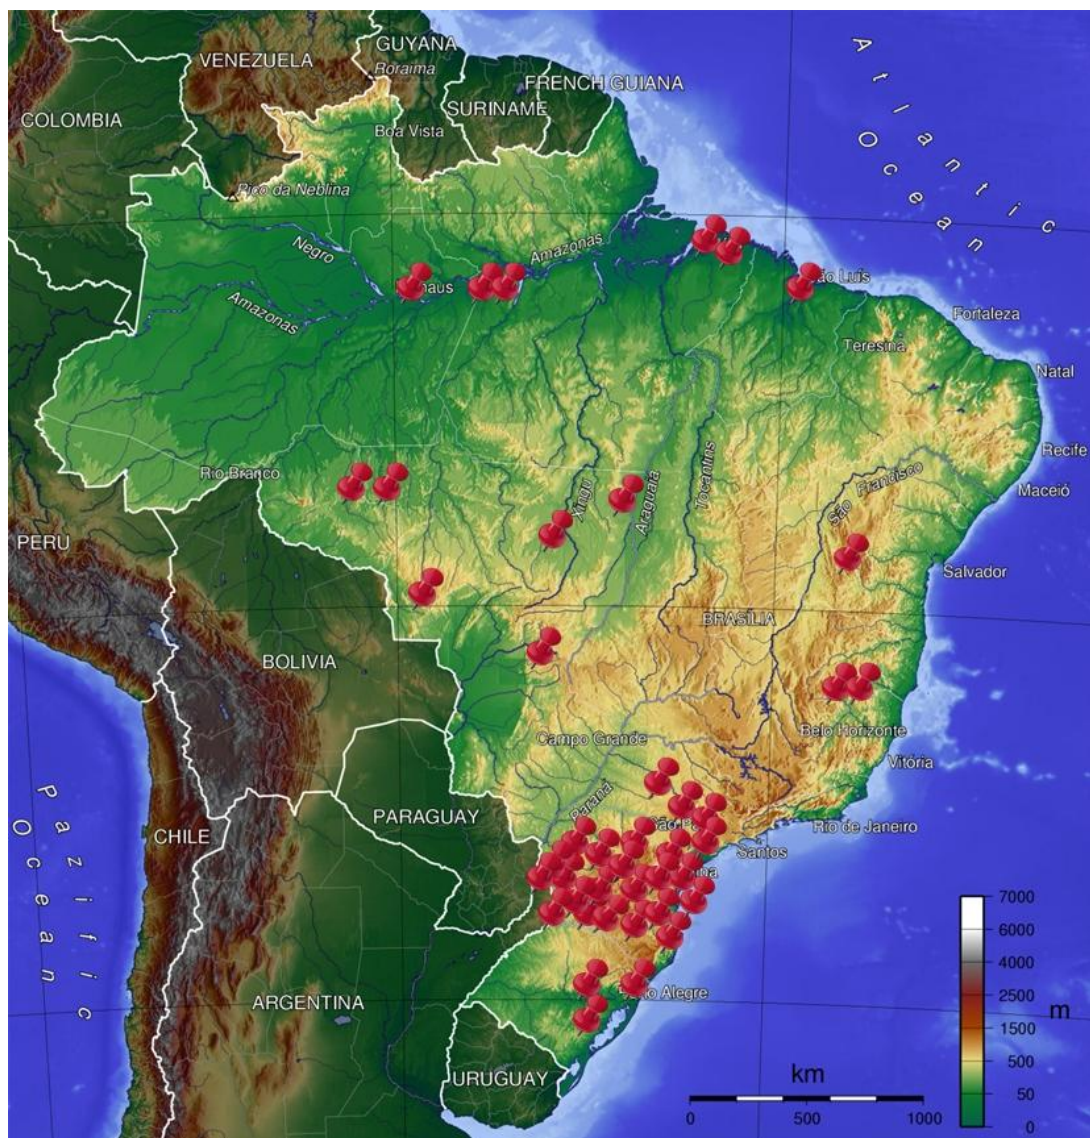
VENEZUELA
GUYANA
Roraima
FRENCH GUIANA
SURINAME
COLOMBIA
Boa Vista
Pico da Neblina
Atlantic Ocean
Negro
Amazonas
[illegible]naus
Amazonas
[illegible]ão Luís
Fortaleza
Teresina
Natal
Recife
Maceió
Rio Branco
Xingu
Araguaia
Tocantins
São Francisco
PERU
Salvador
BRASILIA
BOLIVIA
Belo Horizonte
Vitória
Campo Grande
Paraná
PARAGUAY
São P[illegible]
Rio de Janeiro
CHILE
Santos
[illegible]ba
Pazific Ocean
ARGENTINA
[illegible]o Alegre
URUGUAY
km
0
500
1000
7000
6000
4000
2500
1500
500
50
0
m